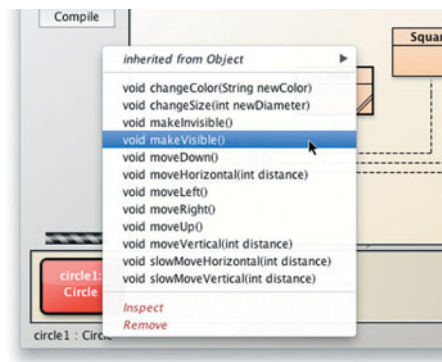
Compile

Squa

inherited from Object

void changeColor(String newColor)
void changeSize(int newDiameter)
void makeInvisible()
void makeVisible()
void moveDown()
void moveHorizontal(int distance)
void moveLeft()
void moveRight()
void moveUp()
void moveVertical(int distance)
void slowMoveHorizontal(int distance)
void slowMoveVertical(int distance)

Inspect
Remove

circle1:
Circle

circle1 : Circle